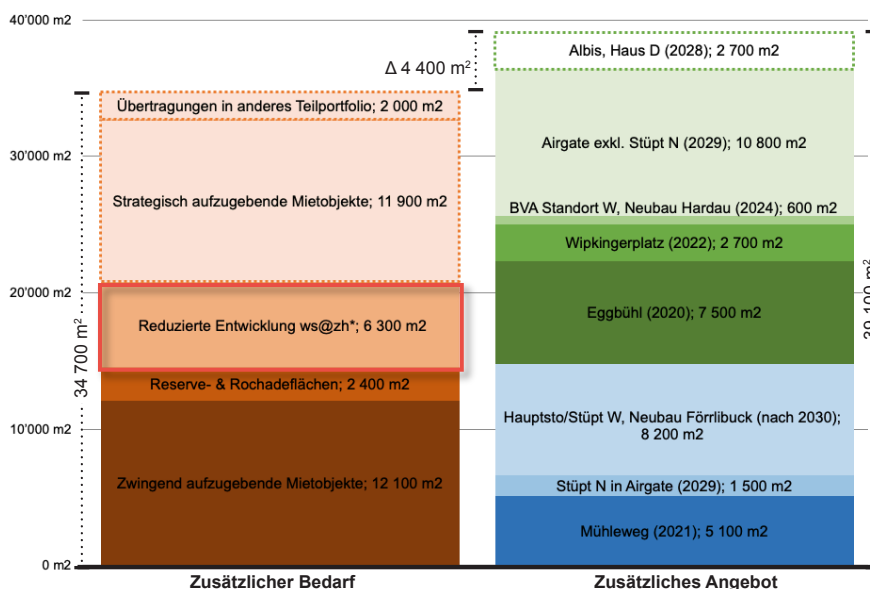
40'000 m2
30'000 m2
20'000 m2
10'000 m2
0 m2

34 700 m²

Übertragungen in anderes Teilportfolio; 2 000 m2
Strategisch aufzugebende Mietobjekte; 11 900 m2
Reduzierte Entwicklung ws@zh*; 6 300 m2
Reserve- & Rochadeflächen; 2 400 m2
Zwingend aufzugebende Mietobjekte; 12 100 m2

Δ 4 400 m²

Albis, Haus D (2028); 2 700 m2
Airgate exkl. Stüpt N (2029); 10 800 m2
BVA Standort W, Neubau Hardau (2024); 600 m2
Wipkingerplatz (2022); 2 700 m2
Eggbühl (2020); 7 500 m2
Hauptsto/Stüpt W, Neubau Förrlibuck (nach 2030); 8 200 m2
Stüpt N in Airgate (2029); 1 500 m2
Mühleweg (2021); 5 100 m2

30 100 m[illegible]

Zusätzlicher Bedarf
Zusätzliches Angebot